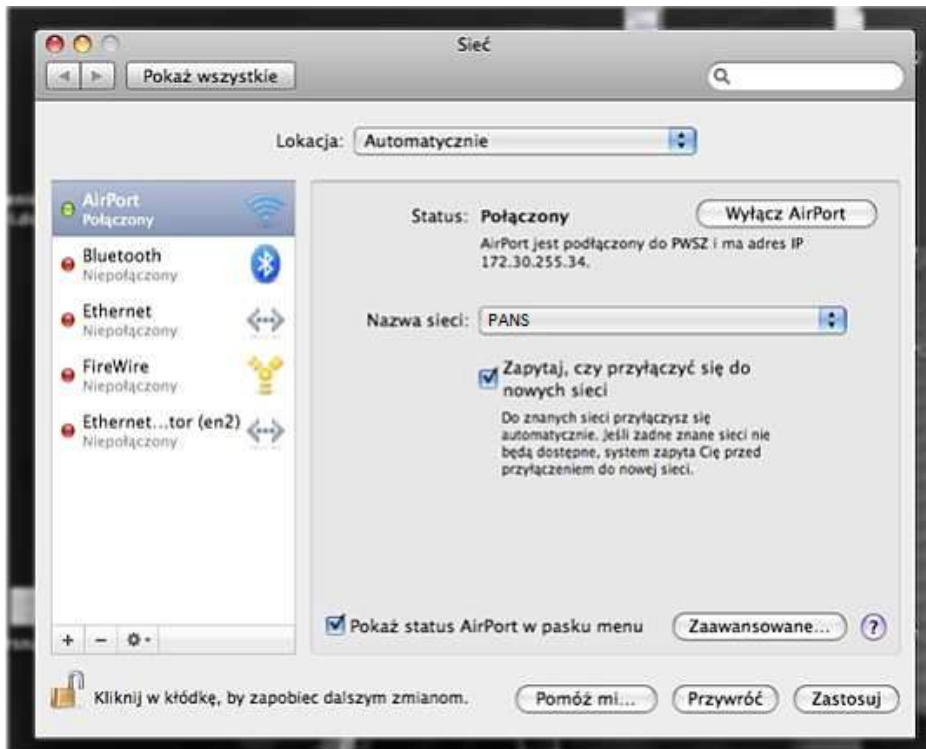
Sieć

Pokaż wszystkie

Lokacja: Automatycznie

AirPort
Połączony

Bluetooth
Niepołączony

Ethernet
Niepołączony

FireWire
Niepołączony

Ethernet...tor (en2)
Niepołączony

Status: Połączony

Wyłącz AirPort

AirPort jest podłączony do PWSZ i ma adres IP 172.30.255.34.

Nazwa sieci: PANS

Zapytaj, czy przyłączyć się do nowych sieci

Do znanych sieci przyłączysz się automatycznie. Jeśli żadne znane sieci nie będą dostępne, system zapyta Cię przed przyłączeniem do nowej sieci.

Pokaż status AirPort w pasku menu

Zaawansowane...

?

+ − ⚙

Kliknij w kłódkę, by zapobiec dalszym zmianom.

Pomóż mi...

Przywróć

Zastosuj